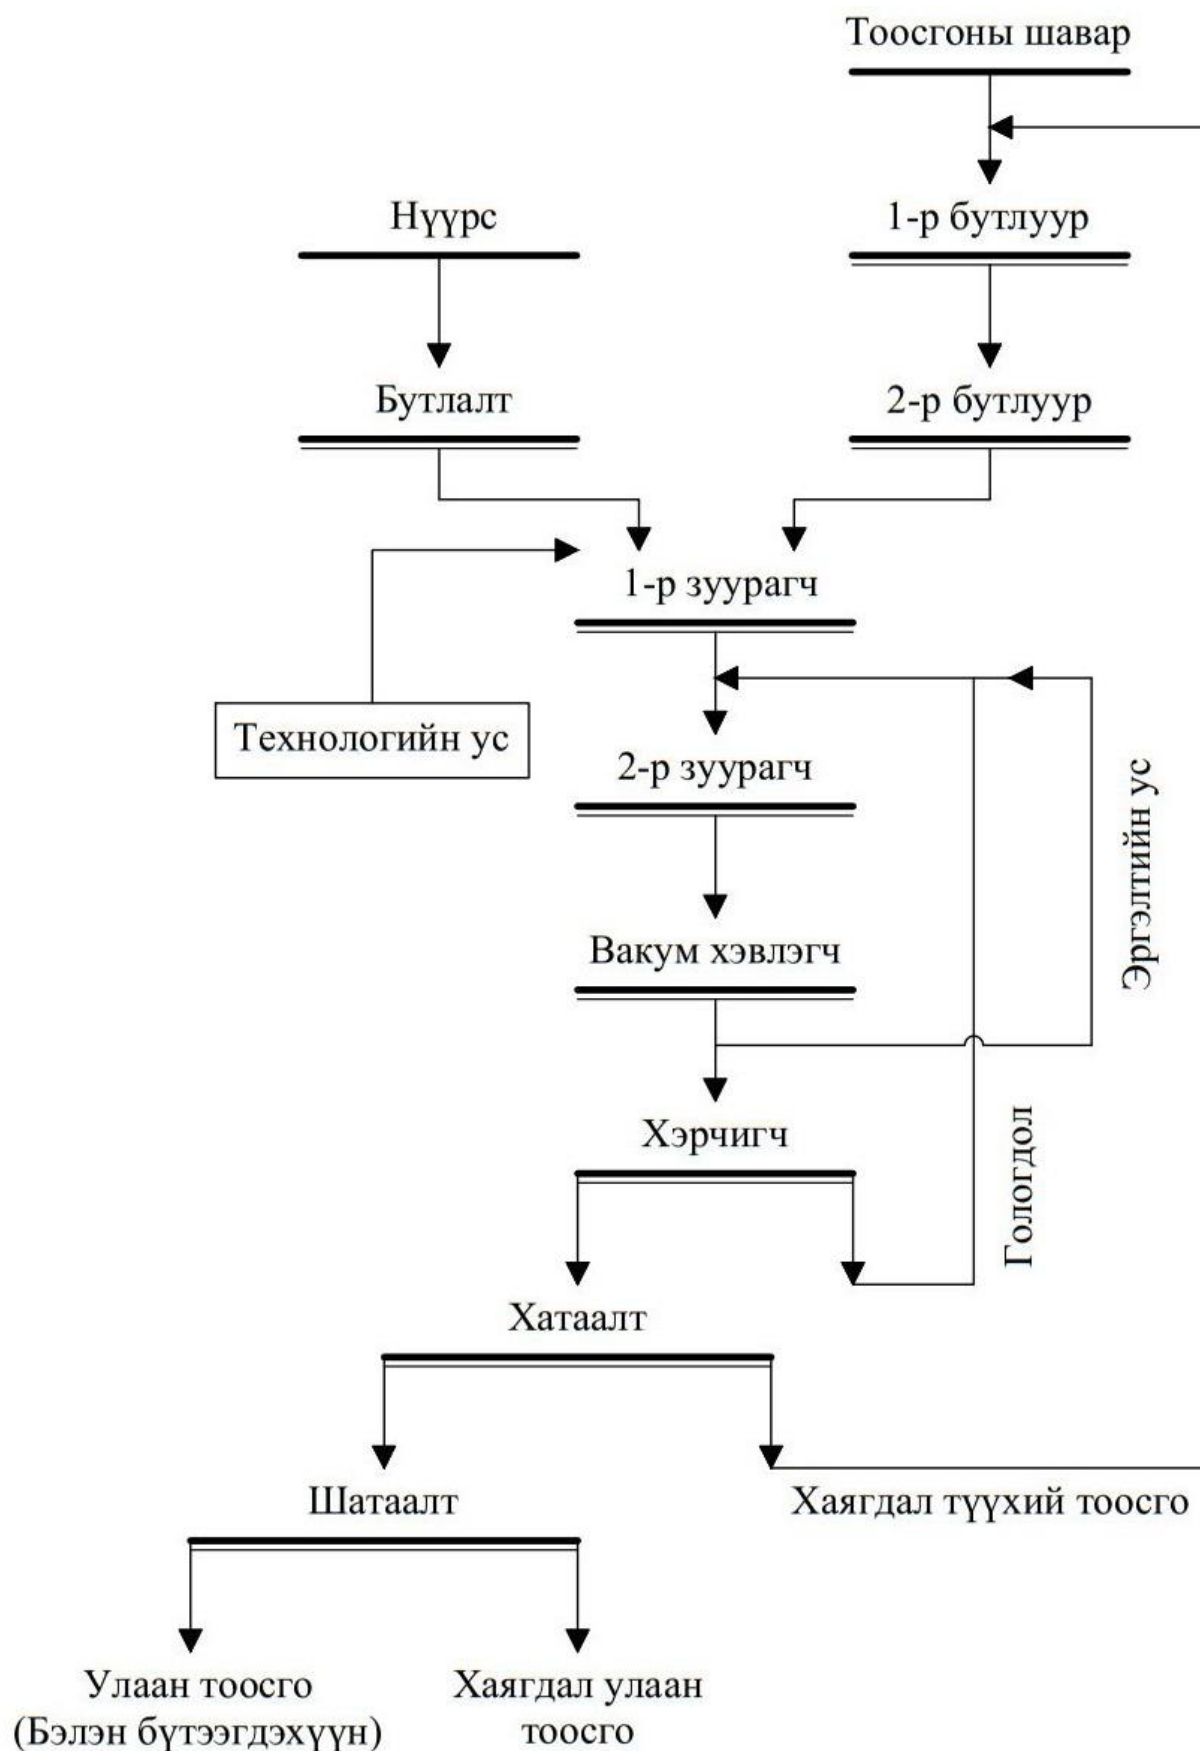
Тоосгоны шавар

Нүүрс

1-р бутлуур

Бутлалт

2-р бутлуур

1-р зуурагч

Технологийн ус

2-р зуурагч

Эргэлтийн ус

Вакум хэвлэгч

Хэрчигч

Гологдол

Хатаалт

Шатаалт

Хаягдал түүхий тоосго

Улаан тоосго (Бэлэн бүтээгдэхүүн)

Хаягдал улаан тоосго